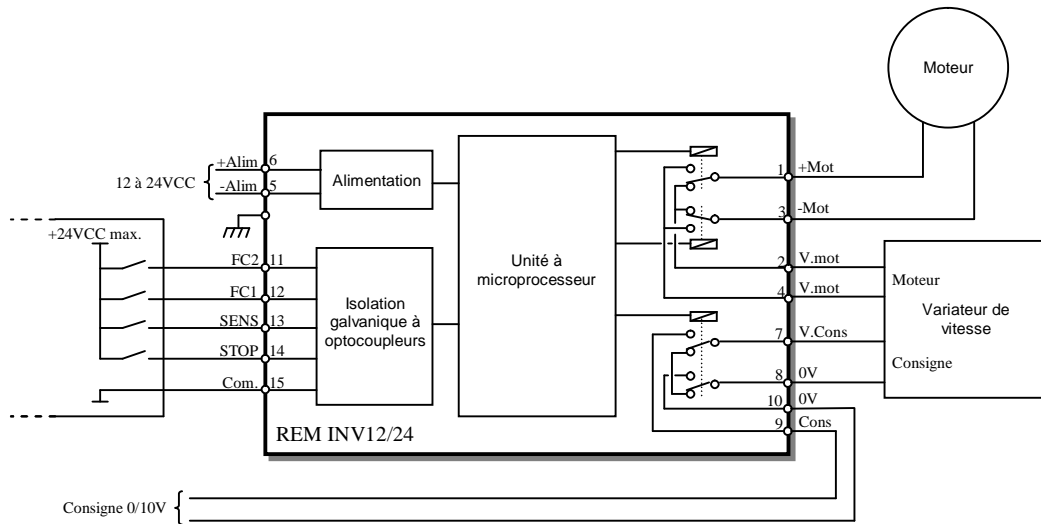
Moteur

12 à 24VCC

+Alim 6

-Alim 5

Alimentation

Unité à microprocesseur

1 +Mot

3 -Mot

+24VCC max.

FC2 11

FC1 12

SENS 13

STOP 14

Com. 15

Isolation galvanique à optocoupleurs

2 V.mot

4 V.mot

7 V.Cons

8 0V

10 0V

9 Cons

Moteur

Variateur de vitesse

Consigne

REM INV12/24

Consigne 0/10V